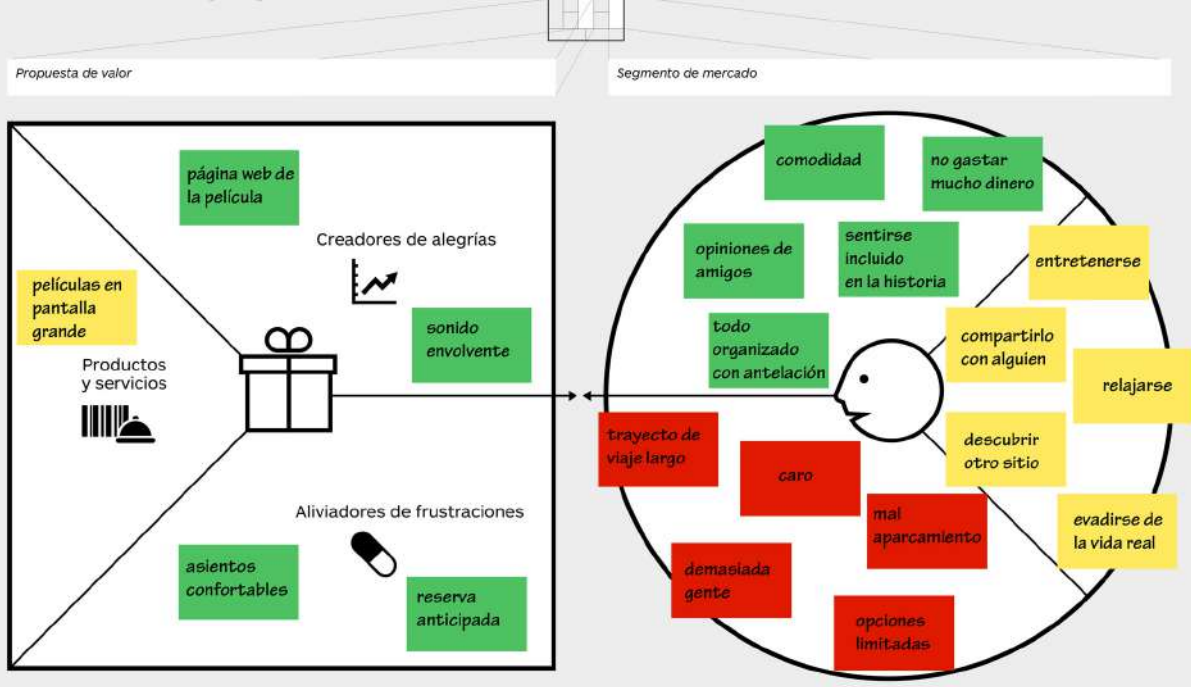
Propuesta de valor

Segmento de mercado

página web de la película

Creadores de alegrías

películas en pantalla grande

Productos y servicios

sonido envolvente

Aliviadores de frustraciones

asientos confortables

reserva anticipada

comodidad

no gastar mucho dinero

opiniones de amigos

sentirse incluido en la historia

entretenerse

todo organizado con antelación

compartirlo con alguien

relajarse

trayecto de viaje largo

caro

descubrir otro sitio

mal aparcamiento

evadirse de la vida real

demasiada gente

opciones limitadas